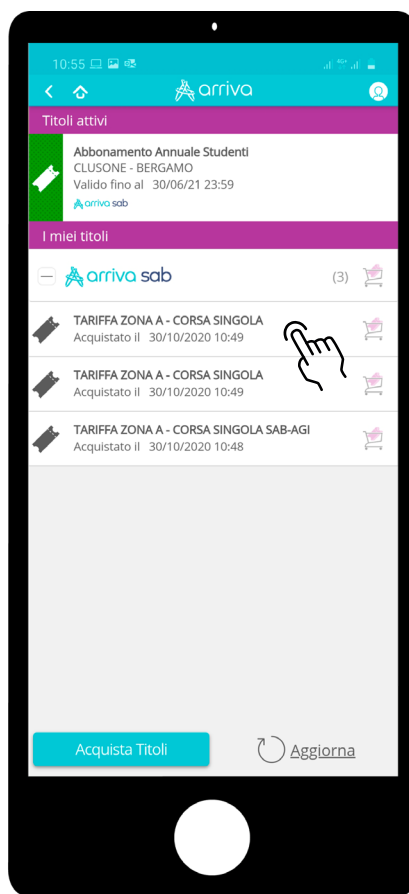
10:55

arriva

Titoli attivi

Abbonamento Annuale Studenti
CLUSONE - BERGAMO
Valido fino al 30/06/21 23:59
arriva sab

I miei titoli

arriva sab (3)

TARIFFA ZONA A - CORSA SINGOLA
Acquistato il 30/10/2020 10:49

TARIFFA ZONA A - CORSA SINGOLA
Acquistato il 30/10/2020 10:49

TARIFFA ZONA A - CORSA SINGOLA SAB-AGI
Acquistato il 30/10/2020 10:48

Acquista Titoli

Aggiorna